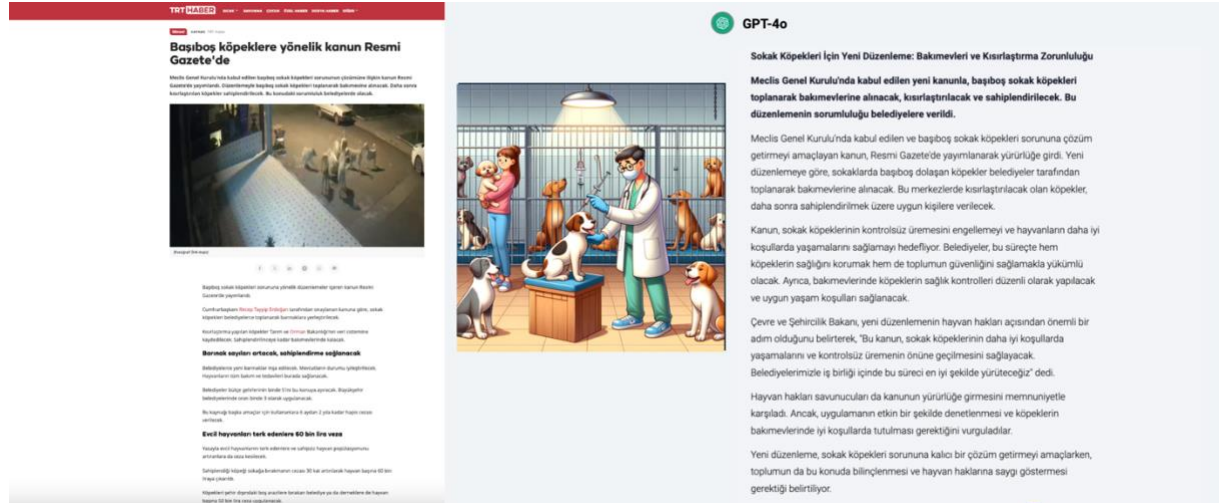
TRT HABER

Başıboş köpeklere yönelik kanun Resmi Gazete'de

Meclis Genel Kurulu'nda kabul edilen başıboş sokak köpekleri sorununun çözümüne ilişkin kanun Resmi Gazete'de yayımlandı. Düzenlemeyle başıboş sokak köpekleri toplanarak bakımevine alınacak. Daha sonra kısırlaştırılan köpekler sahiplendirilecek. Bu konudaki sorumluluk belediyelerde olacak.

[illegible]

Barınak sayıları artacak, sahiplendirme sağlanacak

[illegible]

Evcil hayvanları terk edenlere 60 bin lira ceza

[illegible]

GPT-4o

Sokak Köpekleri İçin Yeni Düzenleme: Bakımevleri ve Kısırlaştırma Zorunluluğu

Meclis Genel Kurulu'nda kabul edilen yeni kanunla, başıboş sokak köpekleri toplanarak bakımevlerine alınacak, kısırlaştırılacak ve sahiplendirilecek. Bu düzenlemenin sorumluluğu belediyelere verildi.

Meclis Genel Kurulu'nda kabul edilen ve başıboş sokak köpekleri sorununa çözüm getirmeyi amaçlayan kanun, Resmi Gazete'de yayımlanarak yürürlüğe girdi. Yeni düzenlemeye göre, sokaklarda başıboş dolaşan köpekler belediyeler tarafından toplanarak bakımevlerine alınacak. Bu merkezlerde kısırlaştırılacak olan köpekler, daha sonra sahiplendirilmek üzere uygun kişilere verilecek.

Kanun, sokak köpeklerinin kontrolsüz üremesini engellemeyi ve hayvanların daha iyi koşullarda yaşamalarını sağlamayı hedefliyor. Belediyeler, bu süreçte hem köpeklerin sağlığını korumak hem de toplumun güvenliğini sağlamakla yükümlü olacak. Ayrıca, bakımevlerinde köpeklerin sağlık kontrolleri düzenli olarak yapılacak ve uygun yaşam koşulları sağlanacak.

Çevre ve Şehircilik Bakanı, yeni düzenlemenin hayvan hakları açısından önemli bir adım olduğunu belirterek, "Bu kanun, sokak köpeklerinin daha iyi koşullarda yaşamalarını ve kontrolsüz üremenin önüne geçilmesini sağlayacak. Belediyelerimizle iş birliği içinde bu süreci en iyi şekilde yürüteceğiz" dedi.

Hayvan hakları savunucuları da kanunun yürürlüğe girmesini memnuniyetle karşıladı. Ancak, uygulamanın etkin bir şekilde denetlenmesi ve köpeklerin bakımevlerinde iyi koşullarda tutulması gerektiğini vurguladılar.

Yeni düzenleme, sokak köpekleri sorununa kalıcı bir çözüm getirmeyi amaçlarken, toplumun da bu konuda bilinçlenmesi ve hayvan haklarına saygı göstermesi gerektiği belirtiliyor.